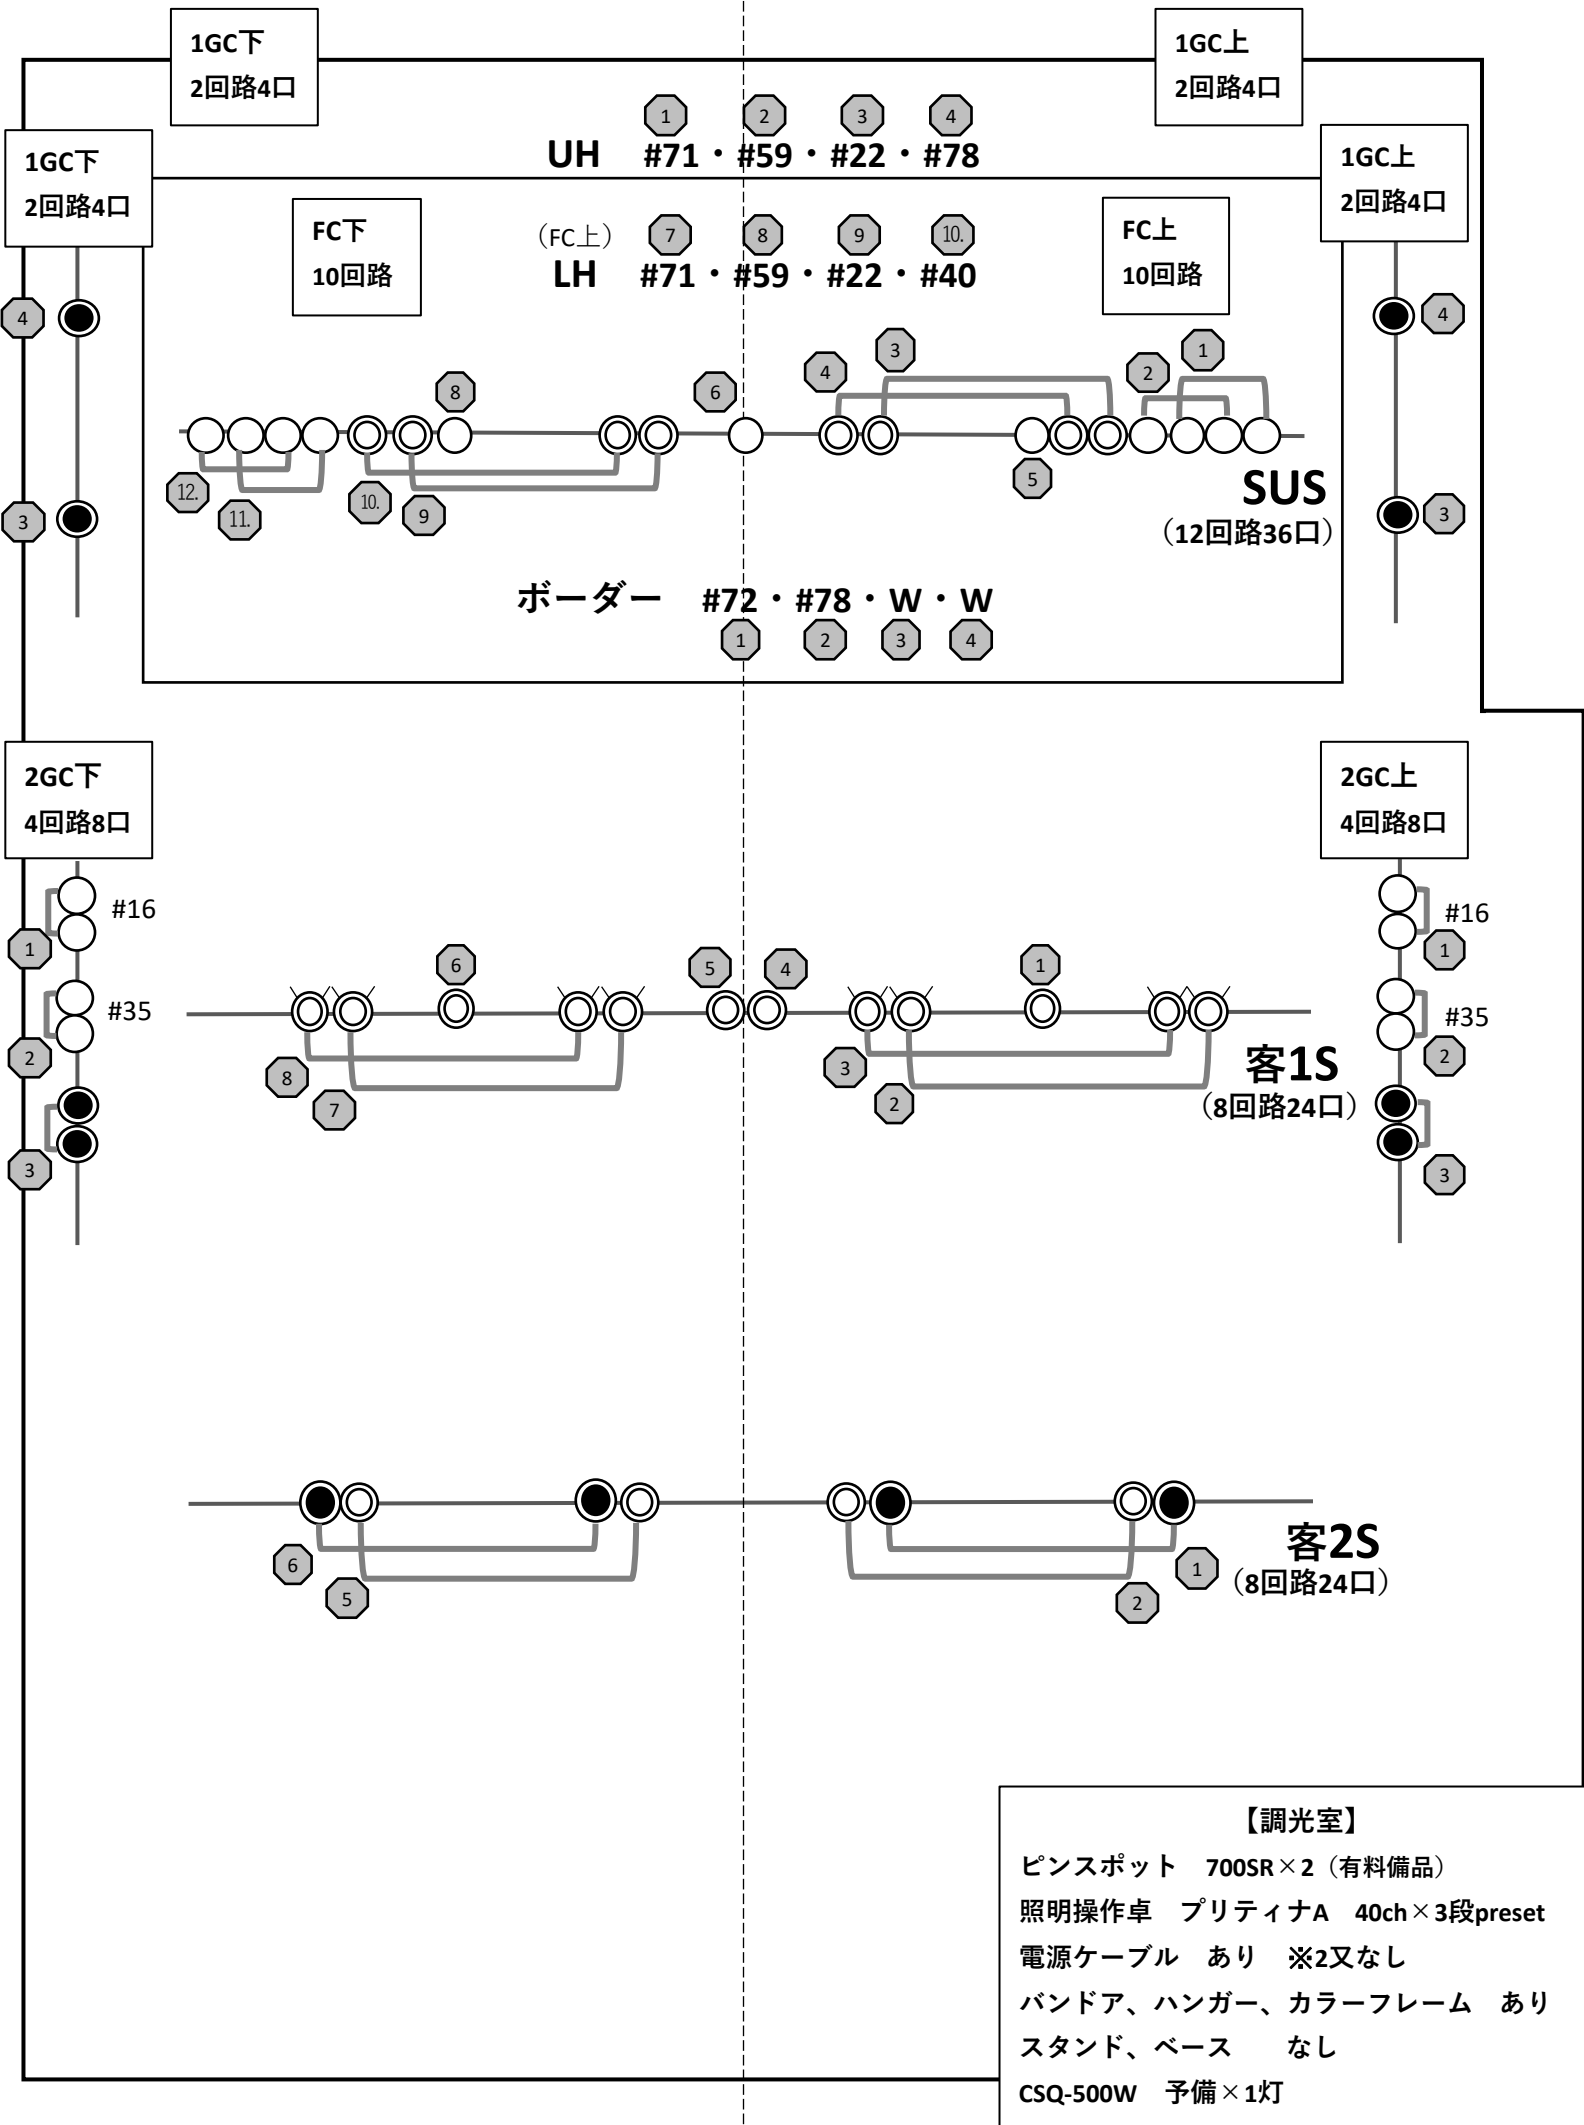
1GC下
2回路4口

1GC上
2回路4口

1GC下
2回路4口

1GC上
2回路4口

1 2 3 4
UH #71・#59・#22・#78

FC下
10回路

(FC上) 7 8 9 10.
LH #71・#59・#22・#40

FC上
10回路

4 4

8 6 4 3 2 1

12. 11. 10. 9 5

3 3

SUS
(12回路36口)

ボーダー #72・#78・W・W
1 2 3 4

2GC下
4回路8口

2GC上
4回路8口

#16 #16
1 1
6 5 4 1
#35 #35
2 2
8 7 3 2
客1S
(8回路24口)
3 3

客2S
(8回路24口)
6 5 1 2

【調光室】
ピンスポット 700SR×2(有料備品)
照明操作卓 プリティナA 40ch×3段preset
電源ケーブル あり ※2又なし
バンドア、ハンガー、カラーフレーム あり
スタンド、ベース なし
CSQ-500W 予備×1灯